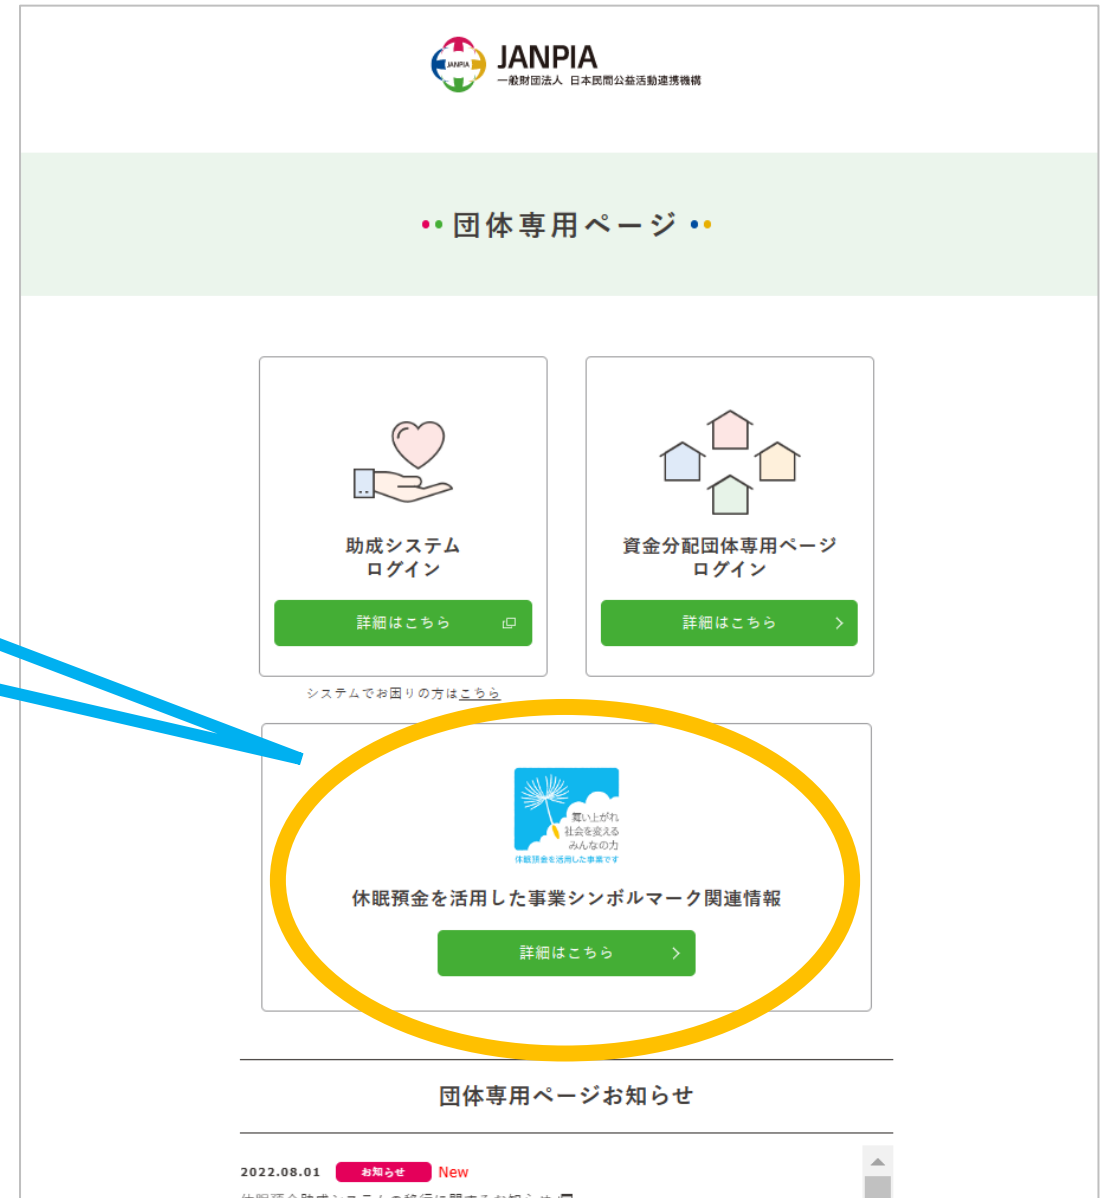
JANPIA
JANPIA
一般財団法人 日本民間公益活動連携機構

団体専用ページ

助成システム
ログイン

詳細はこちら

資金分配団体専用ページ
ログイン

詳細はこちら

システムでお困りの方はこちら

舞い上がれ
社会を変える
みんなの力
休眠預金を活用した事業です

休眠預金を活用した事業シンボルマーク関連情報

詳細はこちら

団体専用ページお知らせ

2022.08.01 お知らせ New

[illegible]